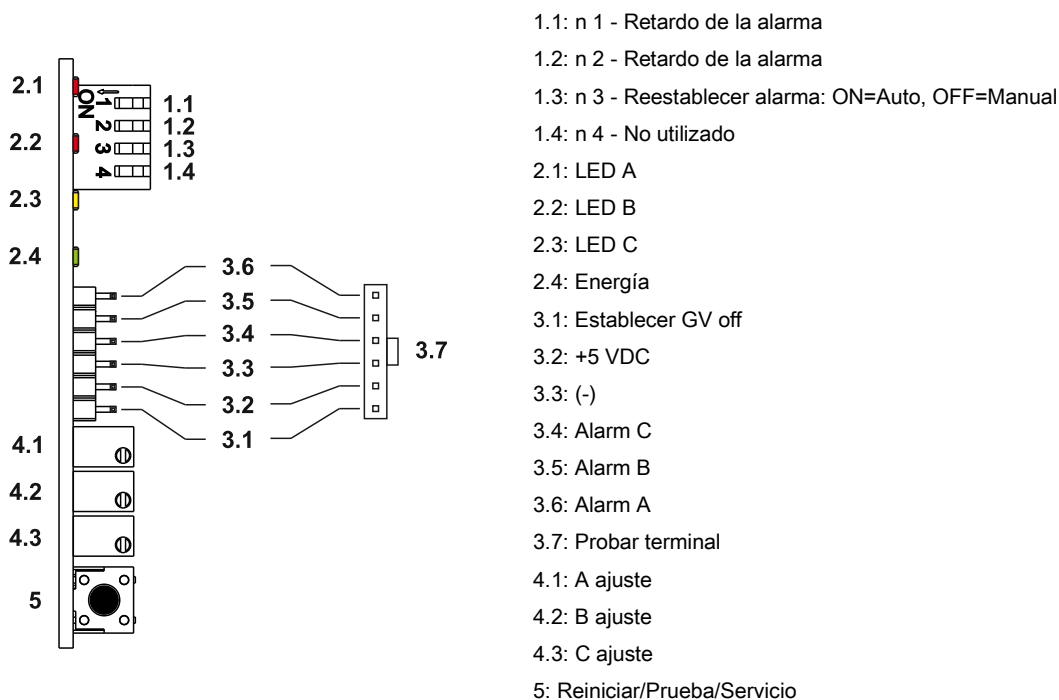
2.1
ON
1 2 3 4
1.1
1.2
1.3
1.4
2.2
2.3
2.4
3.6
3.5
3.4
3.3
3.2
3.1
3.7
4.1
4.2
4.3
5

1.1: n 1 - Retardo de la alarma
1.2: n 2 - Retardo de la alarma
1.3: n 3 - Reestablecer alarma: ON=Auto, OFF=Manual
1.4: n 4 - No utilizado
2.1: LED A
2.2: LED B
2.3: LED C
2.4: Energía
3.1: Establecer GV off
3.2: +5 VDC
3.3: (-)
3.4: Alarm C
3.5: Alarm B
3.6: Alarm A
3.7: Probar terminal
4.1: A ajuste
4.2: B ajuste
4.3: C ajuste
5: Reiniciar/Prueba/Servicio